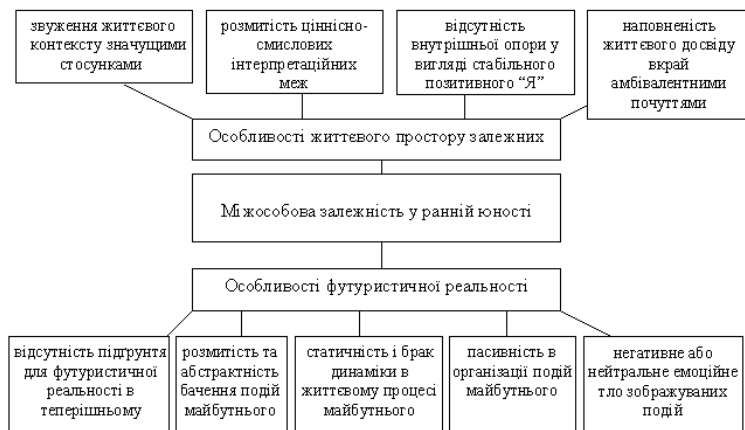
звуження життєвого контексту значущими стосунками

розмитість ціннісно-смислових інтерпретаційних меж

відсутність внутрішньої опори у вигляді стабільного позитивного "Я"

наповненість життєвого досвіду вкрай амбівалентними почуттями

Особливості життєвого простору залежних

Міжособова залежність у ранній юності

Особливості футуристичної реальності

відсутність підґрунтя для футуристичної реальності в теперішньому

розмитість та абстрактність бачення подій майбутнього

статичність і брак динаміки в життєвому процесі майбутнього

пасивність в організації подій майбутнього

негативне або нейтральне емоційне тло зображуваних подій